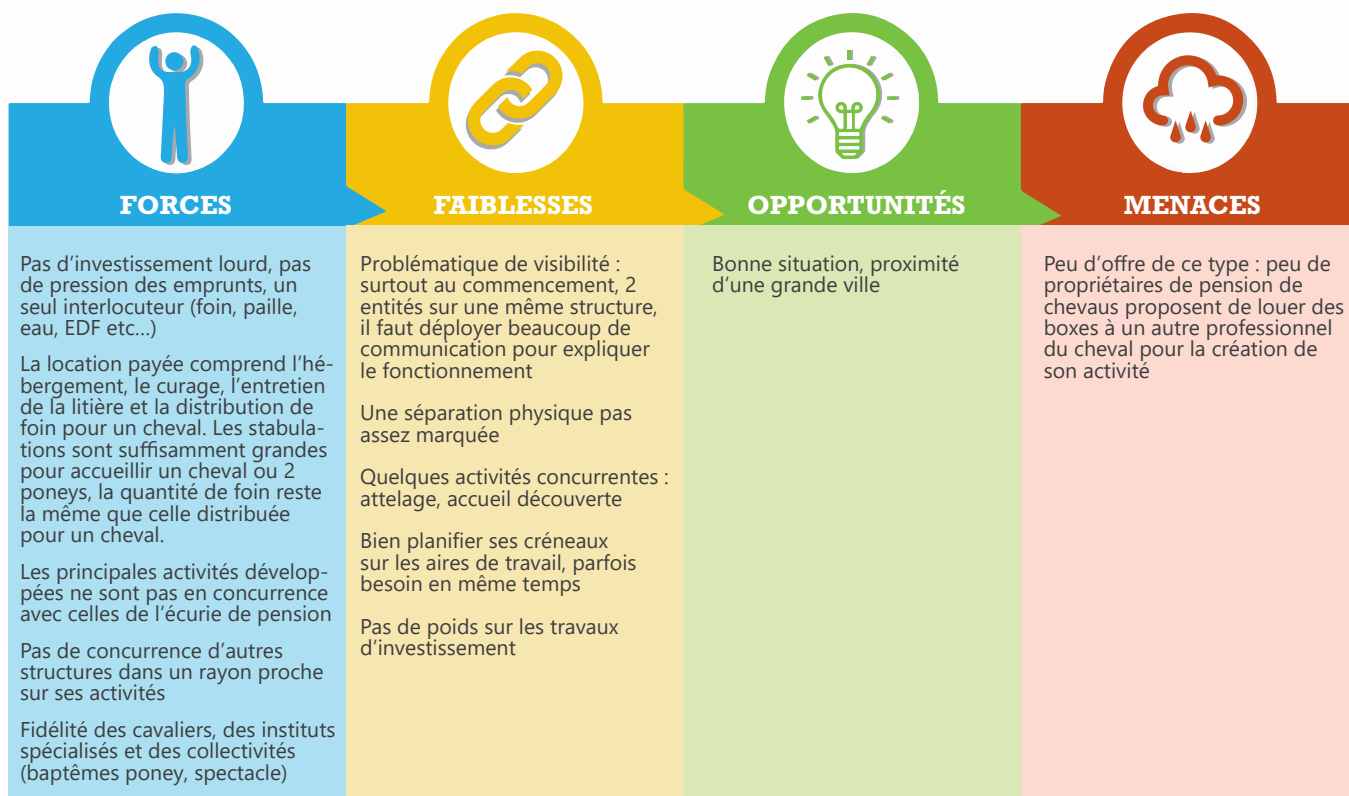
FORCES

Pas d’investissement lourd, pas de pression des emprunts, un seul interlocuteur (foin, paille, eau, EDF etc...)

La location payée comprend l’hébergement, le curage, l’entretien de la litière et la distribution de foin pour un cheval. Les stabulations sont suffisamment grandes pour accueillir un cheval ou 2 poneys, la quantité de foin reste la même que celle distribuée pour un cheval.

Les principales activités développées ne sont pas en concurrence avec celles de l’écurie de pension

Pas de concurrence d’autres structures dans un rayon proche sur ses activités

Fidélité des cavaliers, des instituts spécialisés et des collectivités (baptêmes poney, spectacle)

FAIBLESSES

Problématique de visibilité : surtout au commencement, 2 entités sur une même structure, il faut déployer beaucoup de communication pour expliquer le fonctionnement

Une séparation physique pas assez marquée

Quelques activités concurrentes : attelage, accueil découverte

Bien planifier ses créneaux sur les aires de travail, parfois besoin en même temps

Pas de poids sur les travaux d’investissement

OPPORTUNITÉS

Bonne situation, proximité d’une grande ville

MENACES

Peu d’offre de ce type : peu de propriétaires de pension de chevaus proposent de louer des boxes à un autre professionnel du cheval pour la création de son activité